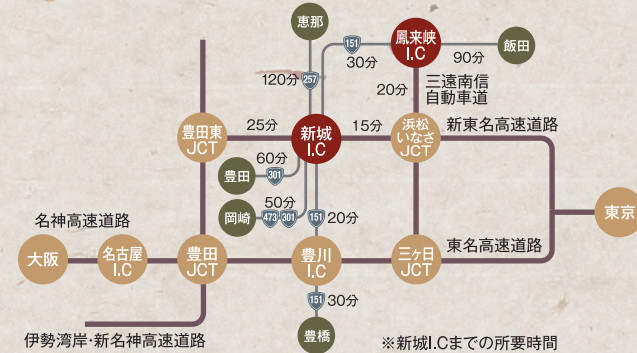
恵那
鳳来峡 I.C
151
30分
90分
飯田
120分
257
三遠南信 自動車道
20分
25分
新城 I.C
15分
豊田東 JCT
浜松いなさ JCT
新東名高速道路
60分
豊田
301
50分
岡崎
473
301
151
20分
東京
名神高速道路
大阪
名古屋 I.C
豊田 JCT
豊川 I.C
三ケ日 JCT
東名高速道路
151
30分
豊橋
伊勢湾岸・新名神高速道路
※新城I.Cまでの所要時間